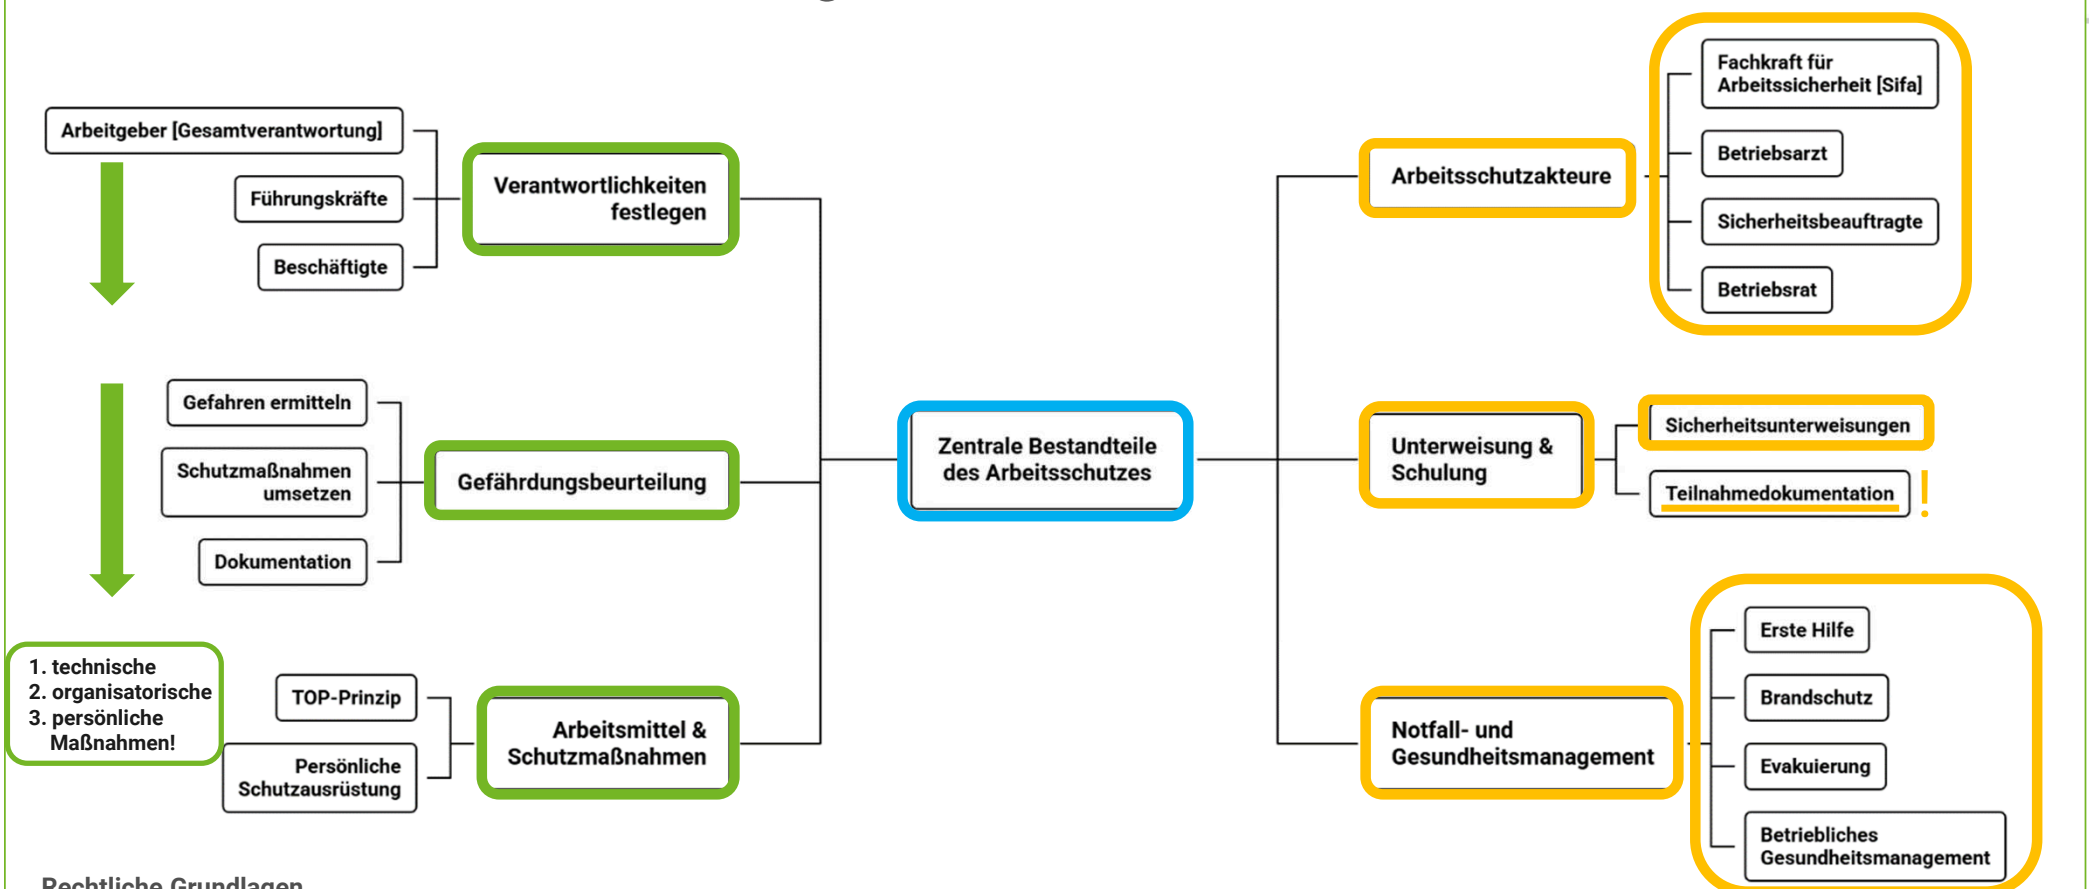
Arbeitgeber [Gesamtverantwortung]

Führungskräfte

Beschäftigte

Verantwortlichkeiten festlegen

Gefahren ermitteln

Schutzmaßnahmen umsetzen

Dokumentation

Gefährdungsbeurteilung

1. technische
2. organisatorische
3. persönliche Maßnahmen!

TOP-Prinzip

Persönliche Schutzausrüstung

Arbeitsmittel & Schutzmaßnahmen

Zentrale Bestandteile des Arbeitsschutzes

Arbeitsschutzakteure

Fachkraft für Arbeitssicherheit [Sifa]

Betriebsarzt

Sicherheitsbeauftragte

Betriebsrat

Unterweisung & Schulung

Sicherheitsunterweisungen

Teilnahmedokumentation

!

Notfall- und Gesundheitsmanagement

Erste Hilfe

Brandschutz

Evakuierung

Betriebliches Gesundheitsmanagement

Rechtliche Grundlagen